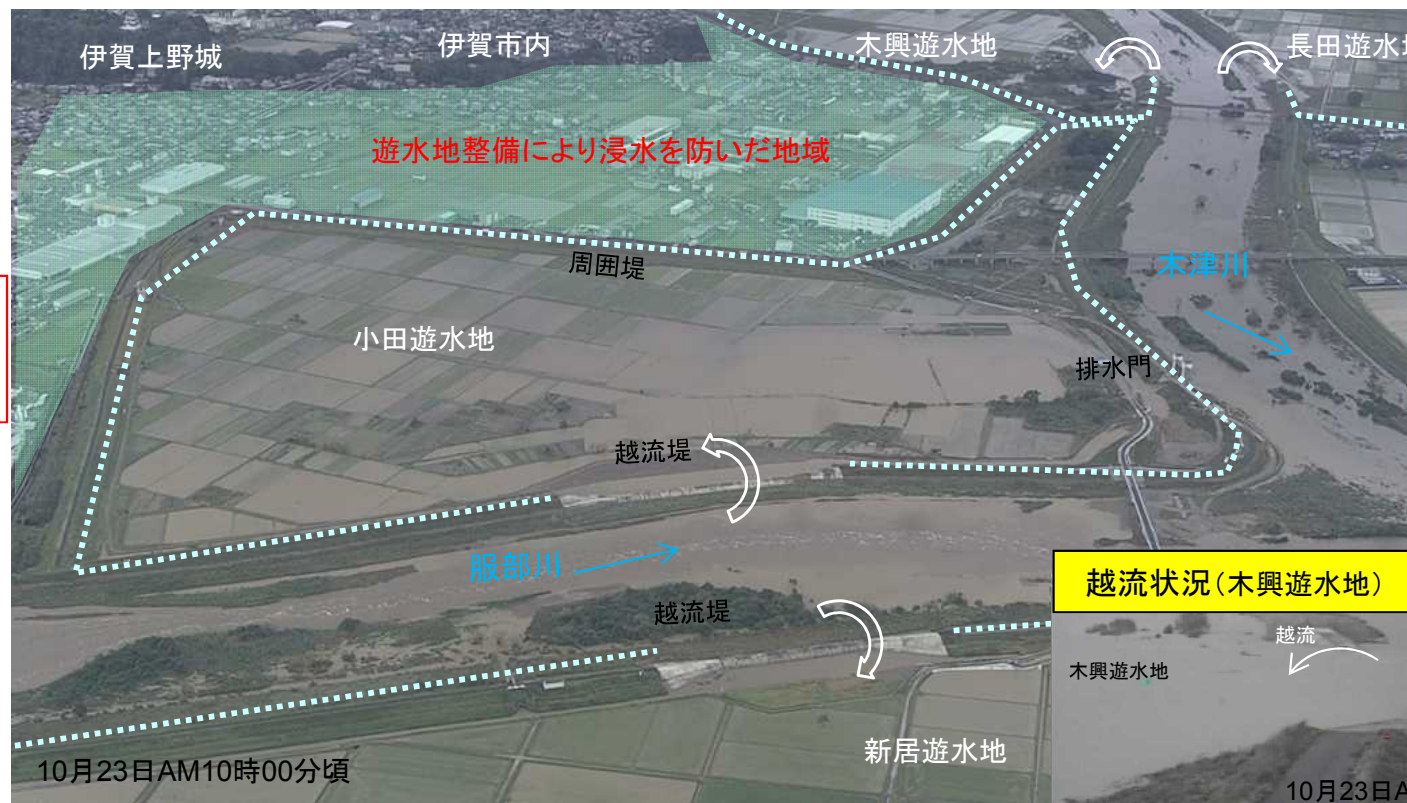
伊賀上野城

伊賀市内

木興遊水地

長田遊水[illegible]

遊水地整備により浸水を防いだ地域

周囲堤

木津川

小田遊水地

排水門

越流堤

服部川

越流状況(木興遊水地)

越流堤

越流

木興遊水地

新居遊水地

10月23日AM10時00分頃

10月23日A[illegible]